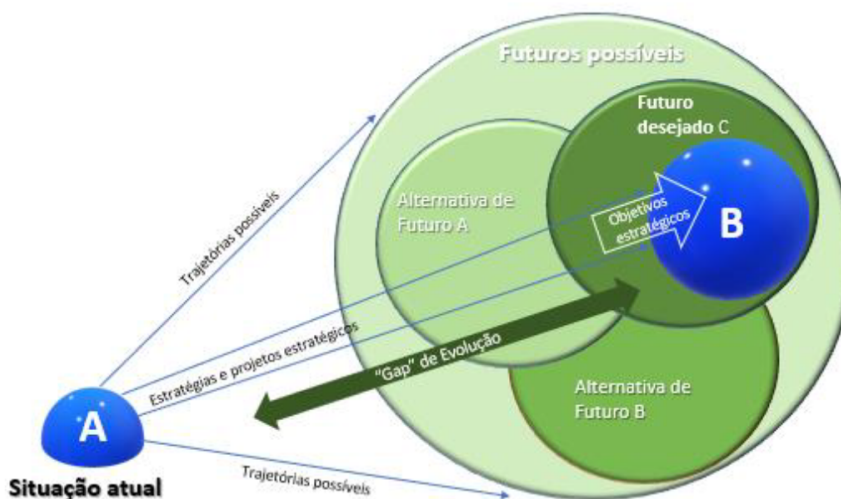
Futuros possíveis

Futuro desejado C

Alternativa de Futuro A

Objetivos estratégicos

B

Trajetórias possíveis

Estratégias e projetos estratégicos

"Gap" de Evolução

Alternativa de Futuro B

A

Situação atual

Trajetórias possíveis